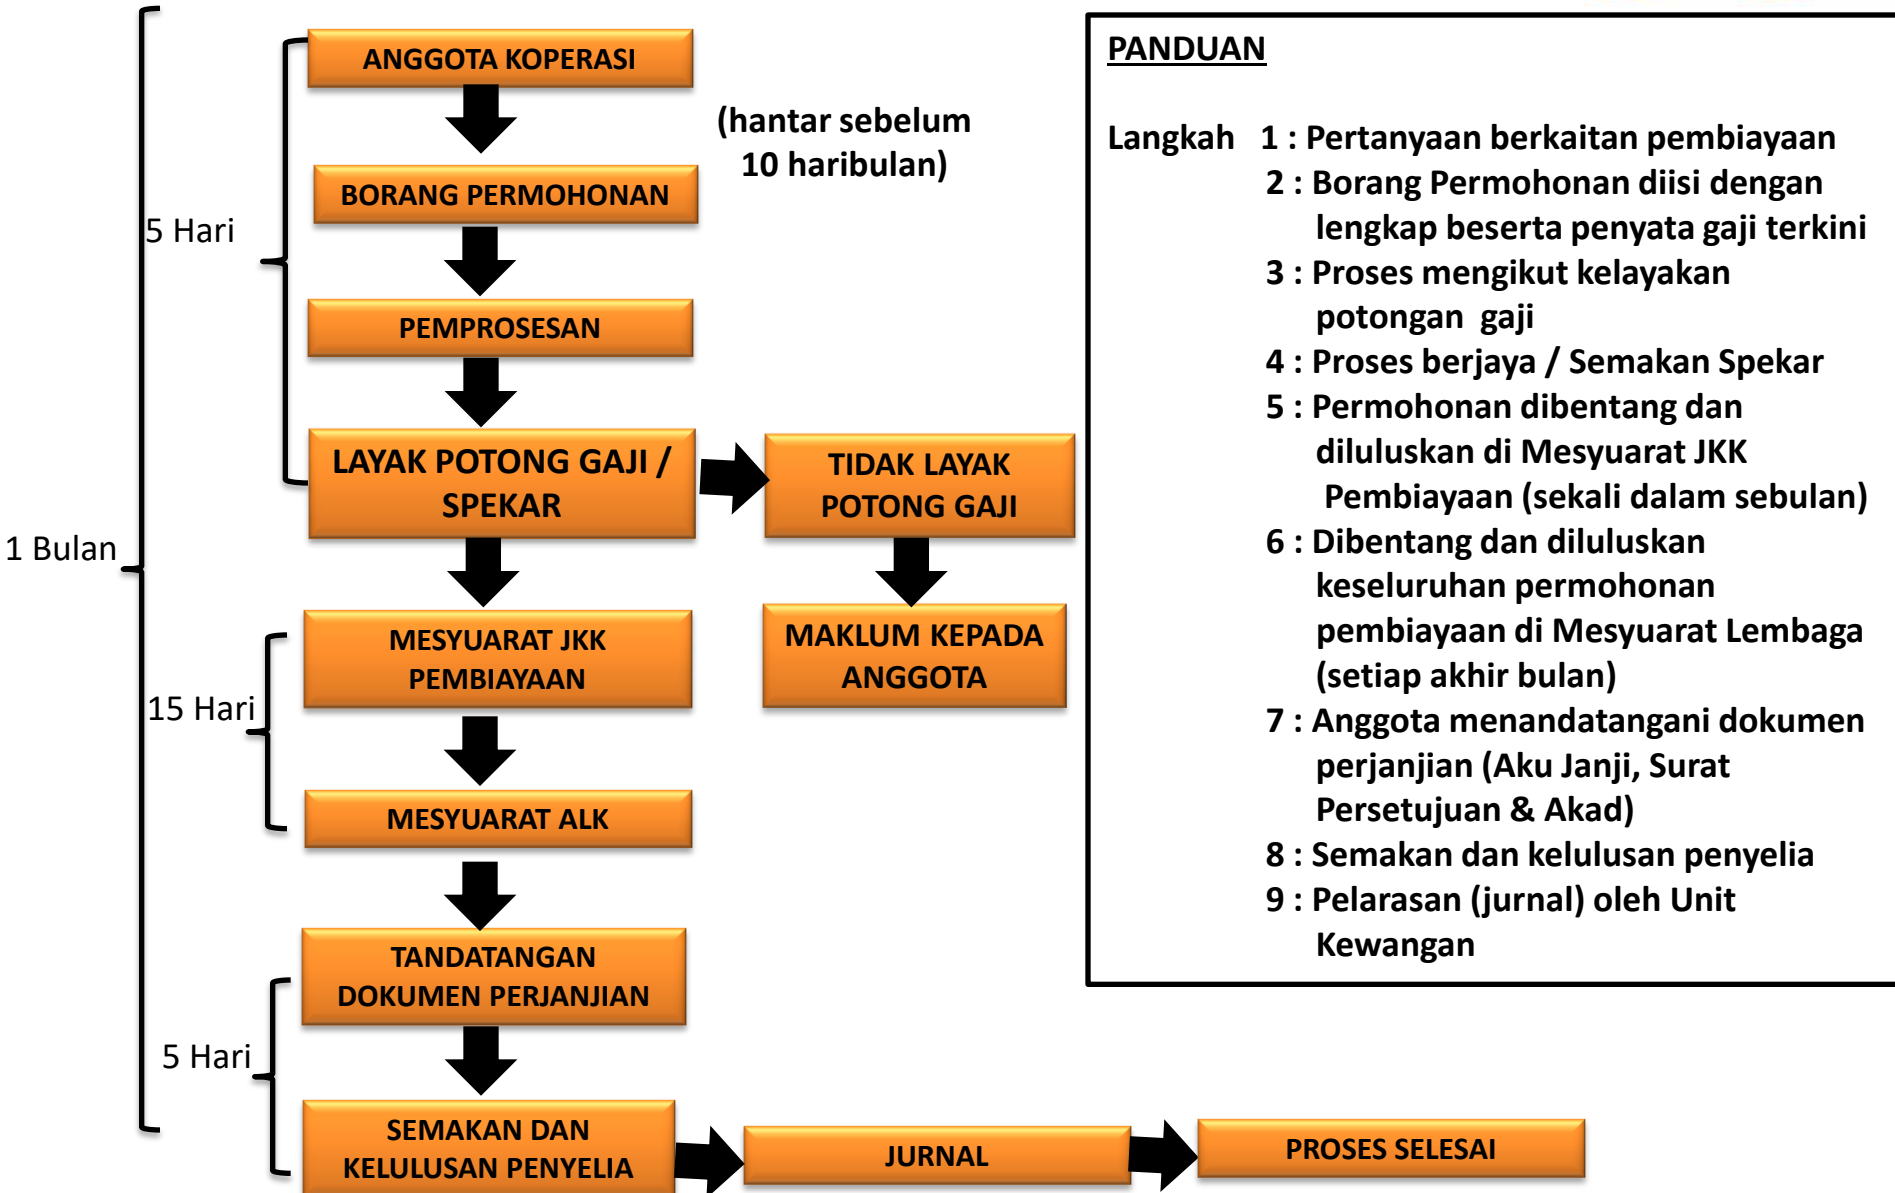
ANGGOTA KOPERASI

(hantar sebelum 10 haribulan)

BORANG PERMOHONAN

5 Hari

PEMPROSESAN

LAYAK POTONG GAJI / SPEKAR

TIDAK LAYAK POTONG GAJI

1 Bulan

MESYUARAT JKK PEMBIAYAAN

MAKLUM KEPADA ANGGOTA

15 Hari

MESYUARAT ALK

TANDATANGAN DOKUMEN PERJANJIAN

5 Hari

SEMAKAN DAN KELULUSAN PENYELIA

JURNAL

PROSES SELESAI

PANDUAN

Langkah 1 : Pertanyaan berkaitan pembiayaan
2 : Borang Permohonan diisi dengan lengkap beserta penyata gaji terkini
3 : Proses mengikut kelayakan potongan gaji
4 : Proses berjaya / Semakan Spekar
5 : Permohonan dibentang dan diluluskan di Mesyuarat JKK Pembiayaan (sekali dalam sebulan)
6 : Dibentang dan diluluskan keseluruhan permohonan pembiayaan di Mesyuarat Lembaga (setiap akhir bulan)
7 : Anggota menandatangani dokumen perjanjian (Aku Janji, Surat Persetujuan & Akad)
8 : Semakan dan kelulusan penyelia
9 : Pelarasan (jurnal) oleh Unit Kewangan